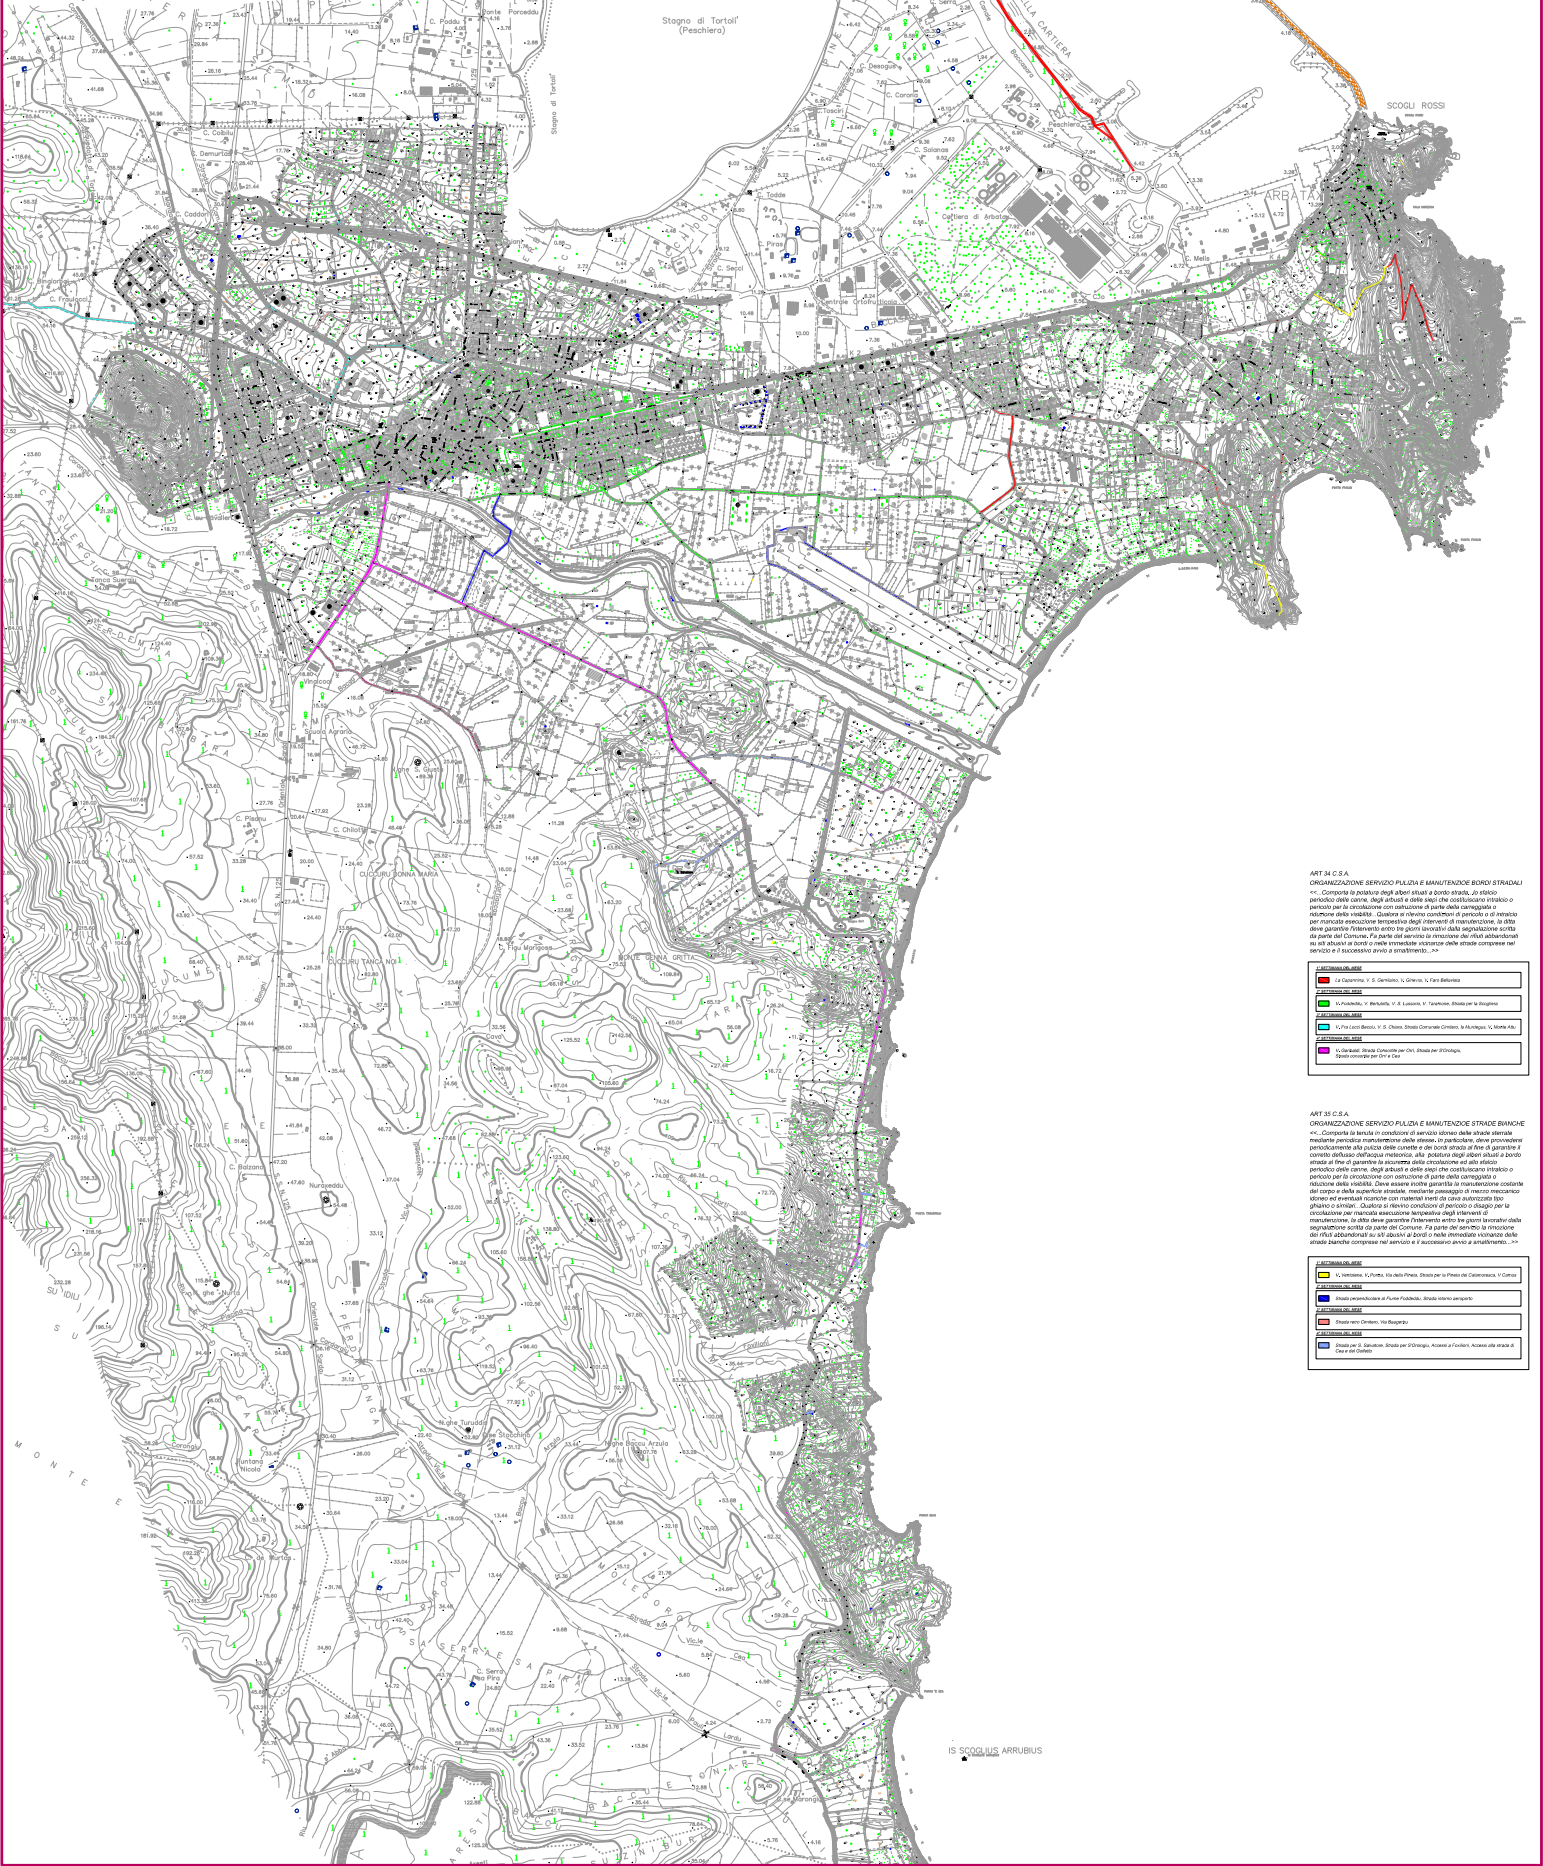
Stagno di Tortolì (Peschiera)

SCOGLI ROSSI

Cartiera di Arbatax

IS SCOGLIUS ARRUBIUS

ART 34 C.S.A.
ORGANIZZAZIONE SERVIZIO PULIZIA E MANUTENZIOE BORDI STRADALI
<<...Comporta la potatura degli alberi situati a bordo strada, lo sfalcio periodico delle canne, degli arbusti e delle siepi che costituiscano intralcio o pericolo per la circolazione con ostruzione di parte della carreggiata o riduzione della visibilità...Qualora si rilevino condizioni di pericolo o di intralcio per mancata esecuzione tempestiva degli interventi di manutenzione, la ditta deve garantire l'intervento entro tre giorni lavorativi dalla segnalazione scritta da parte del Comune. Fa parte del servizio la rimozione dei rifiuti abbandonati su siti abusivi ai bordi o nelle immediate vicinanze delle strade comprese nel servizio e il successivo avvio a smaltimento...>>

ART 35 C.S.A.
ORGANIZZAZIONE SERVIZIO PULIZIA E MANUTENZIOE STRADE BIANCHE

MONTE GENNA GRITTA
CUCCURU DONNA MARIA
CUCCURU TANCA NOI
Nuraxeddu
Scuola Agraria
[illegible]